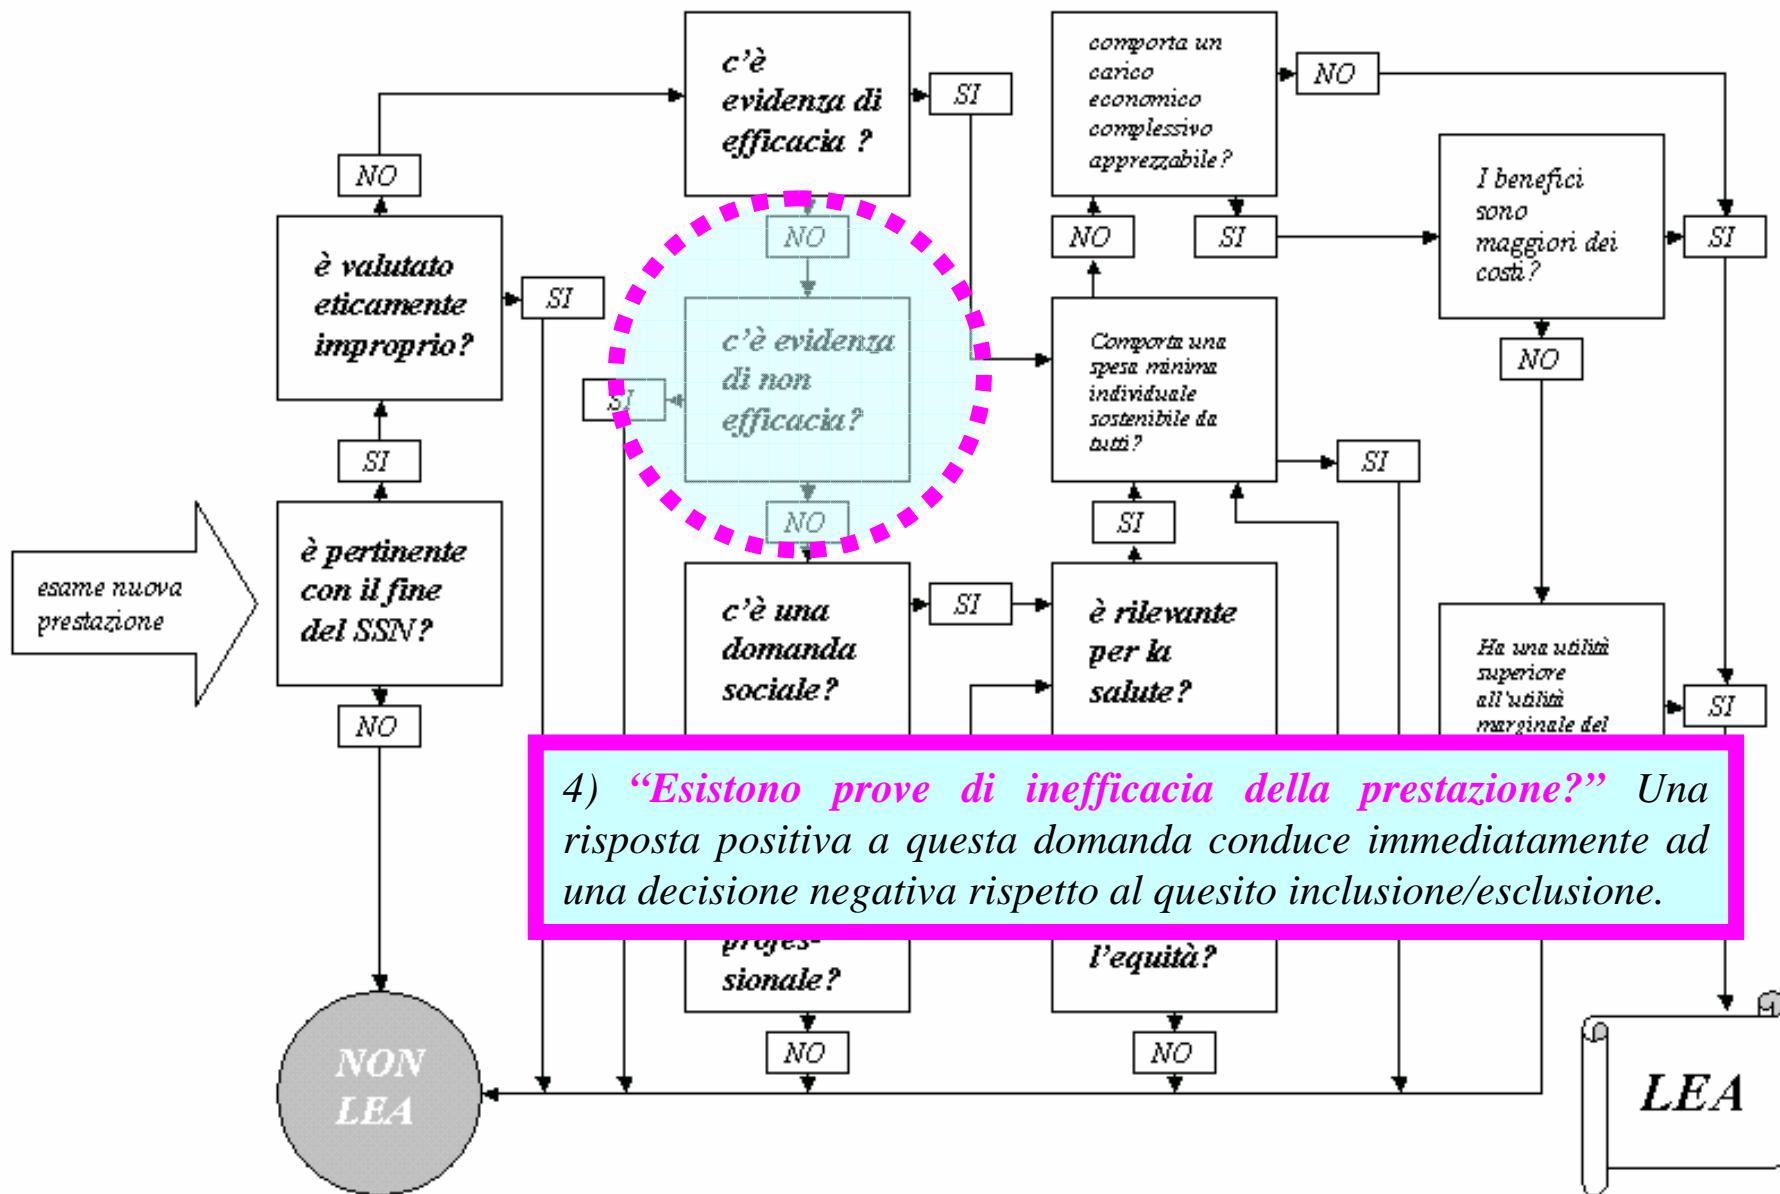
esame nuova prestazione

è pertinente con il fine del SSN?

NO

SI

è valutato eticamente improprio?

NO

SI

c'è evidenza di efficacia ?

SI

NO

c'è evidenza di non efficacia?

SI

NO

c'è una domanda sociale?

SI

comporta un carico economico complessivo apprezzabile?

NO

NO

SI

Comporta una spesa minima individuale sostenibile da tutti?

SI

SI

è rilevante per la salute?

I benefici sono maggiori dei costi?

SI

NO

Ha una utilità superiore all'utilità marginale del

SI

4) “Esistono prove di inefficacia della prestazione?” Una risposta positiva a questa domanda conduce immediatamente ad una decisione negativa rispetto al quesito inclusione/esclusione.

profes-sionale?

l'equità?

NO

NO

NON LEA

LEA